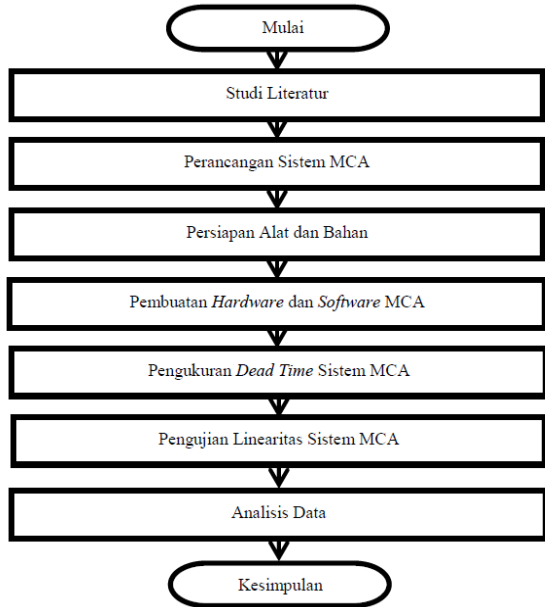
Mulai

Studi Literatur

Perancangan Sistem MCA

Persiapan Alat dan Bahan

Pembuatan *Hardware* dan *Software* MCA

Pengukuran *Dead Time* Sistem MCA

Pengujian Linearitas Sistem MCA

Analisis Data

Kesimpulan